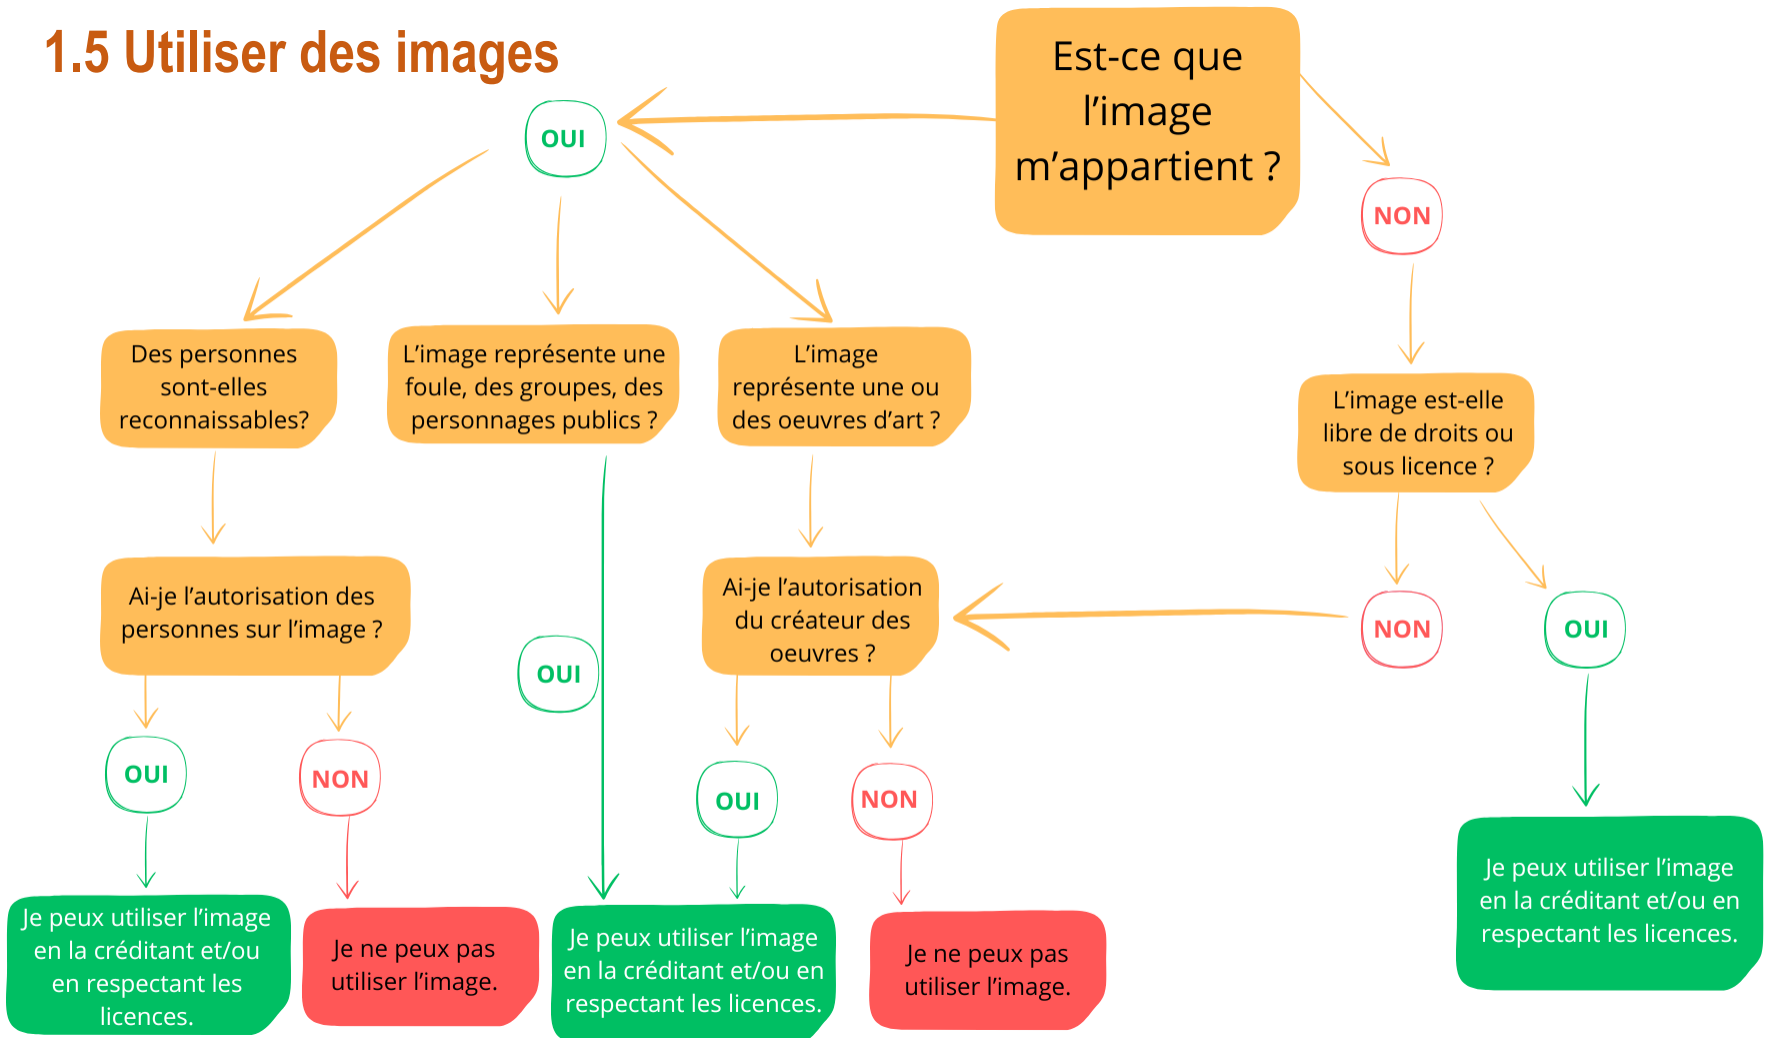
1.5 Utiliser des images

Est-ce que l'image m'appartient ?

OUI

NON

Des personnes sont-elles reconnaissables?

L'image représente une foule, des groupes, des personnages publics ?

L'image représente une ou des oeuvres d'art ?

L'image est-elle libre de droits ou sous licence ?

Ai-je l'autorisation des personnes sur l'image ?

OUI

Ai-je l'autorisation du créateur des oeuvres ?

NON

OUI

OUI

NON

OUI

NON

Je peux utiliser l'image en la créditant et/ou en respectant les licences.

Je ne peux pas utiliser l'image.

Je peux utiliser l'image en la créditant et/ou en respectant les licences.

Je ne peux pas utiliser l'image.

Je peux utiliser l'image en la créditant et/ou en respectant les licences.